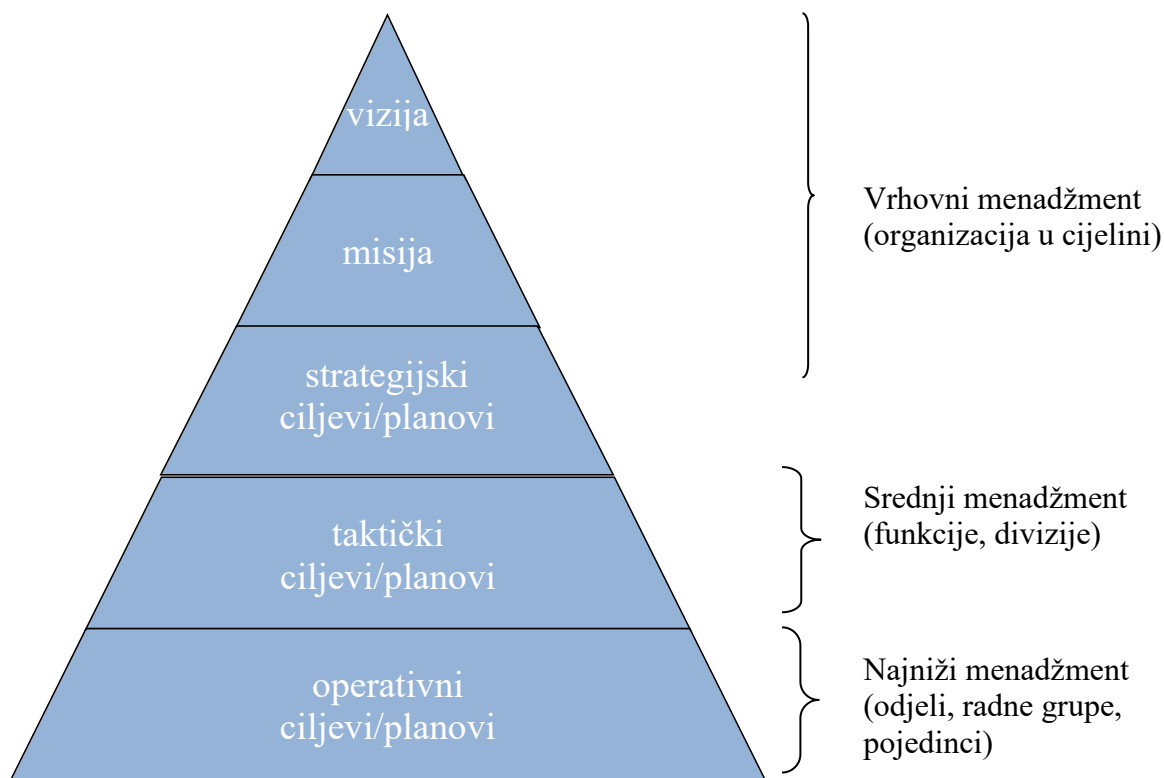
vizija

misija

strategijski ciljevi/planovi

taktički ciljevi/planovi

operativni ciljevi/planovi

Vrhovni menadžment (organizacija u cijelini)

Srednji menadžment (funkcije, divizije)

Najniži menadžment (odjeli, radne grupe, pojedinci)